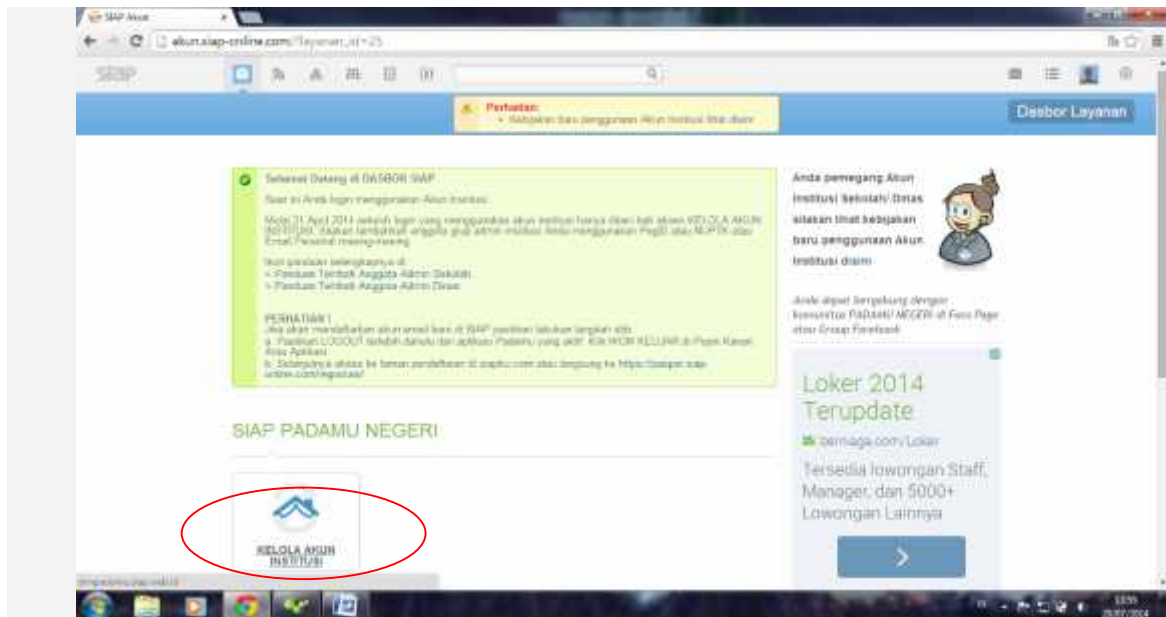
SIAP Akun

akun.siap-online.com/?layanan_id=25

SIAP

Perhatian:
• Kebijakan baru penggunaan Akun Institusi lihat disini

Dasbor Layanan

Selamat Datang di DASBOR SIAP

Saat ini Anda login menggunakan Akun Institusi.

Mulai 21 April 2014 sekolah login yang menggunakan akun institusi hanya diberi hak akses KELOLA AKUN INSTITUSI. Silakan tambahkan anggota grup admin institusi Anda menggunakan PegID atau NUPTK atau Email Personal masing-masing.

Ikuti panduan selengkapnya di:
» Panduan Tambah Anggota Admin Sekolah
» Panduan Tambah Anggota Admin Dinas

PERHATIAN !
Jika akan mendaftarkan akun email baru di SIAP pastikan lakukan langkah ini:
a. Pastikan LOGOUT terlebih dahulu dari aplikasi Padamu yang aktif. Klik IKON KELUAR di Pojok Kanan Atas Aplikasi
b. Selanjutnya akses ke laman pendaftaran di siaptu.com atau langsung ke https://siapan.siap-online.com/registrasi/

SIAP PADAMU NEGERI

KELOLA AKUN INSTITUSI

Anda pemegang Akun Institusi Sekolah/ Dinas silakan lihat kebijakan baru penggunaan Akun Institusi disini

Anda dapat bergabung dengan komunitas PADAMU NEGERI di Fans Page atau Group Facebook

Loker 2014 Terupdate
berniaga.com/Loker
Tersedia lowongan Staff, Manager, dan 5000+ Lowongan Lainnya

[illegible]